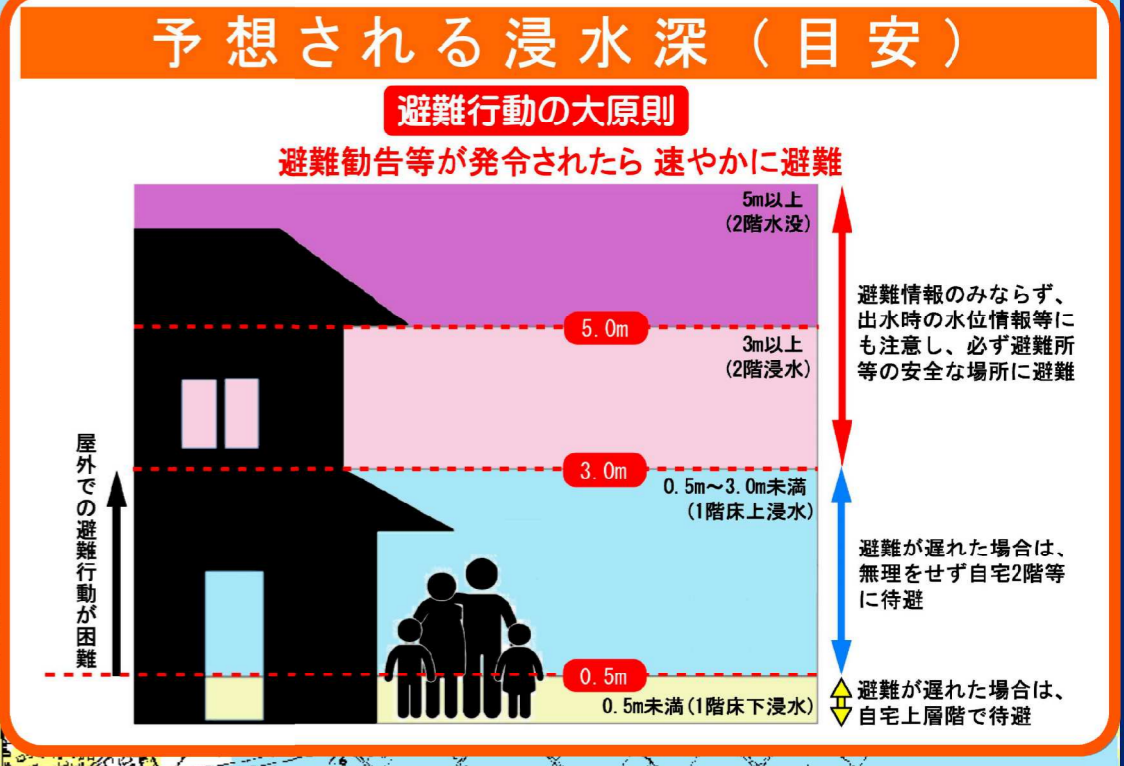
予想される浸水深（目安）

避難行動の大原則

避難勧告等が発令されたら 速やかに避難

5m以上
（2階水没）

5.0m

3m以上
（2階浸水）

避難情報のみならず、出水時の水位情報等にも注意し、必ず避難所等の安全な場所に避難

3.0m

0.5m～3.0m未満
（1階床上浸水）

屋外での避難行動が困難

避難が遅れた場合は、無理をせず自宅2階等に待避

0.5m

0.5m未満（1階床下浸水）

避難が遅れた場合は、自宅上層階で待避